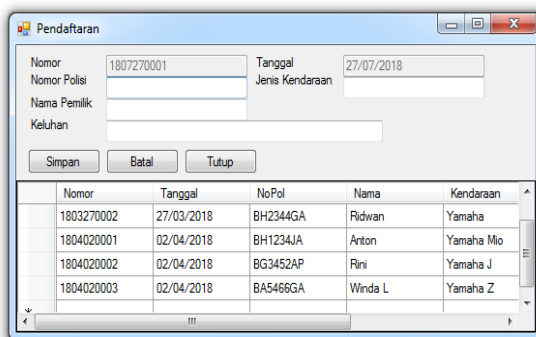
Pendaftaran

Nomor 1807270001
Nomor Polisi
Nama Pemilik
Keluhan

Tanggal 27/07/2018
Jenis Kendaraan

Simpan Batal Tutup

| | Nomor | Tanggal | NoPol | Nama | Kendaraan |
|---|---|---|---|---|---|
| | 1803270002 | 27/03/2018 | BH2344GA | Ridwan | Yamaha |
| | 1804020001 | 02/04/2018 | BH1234JA | Anton | Yamaha Mio |
| | 1804020002 | 02/04/2018 | BG3452AP | Rini | Yamaha J |
| | 1804020003 | 02/04/2018 | BA5466GA | Winda L | Yamaha Z |
| * | | | | | |